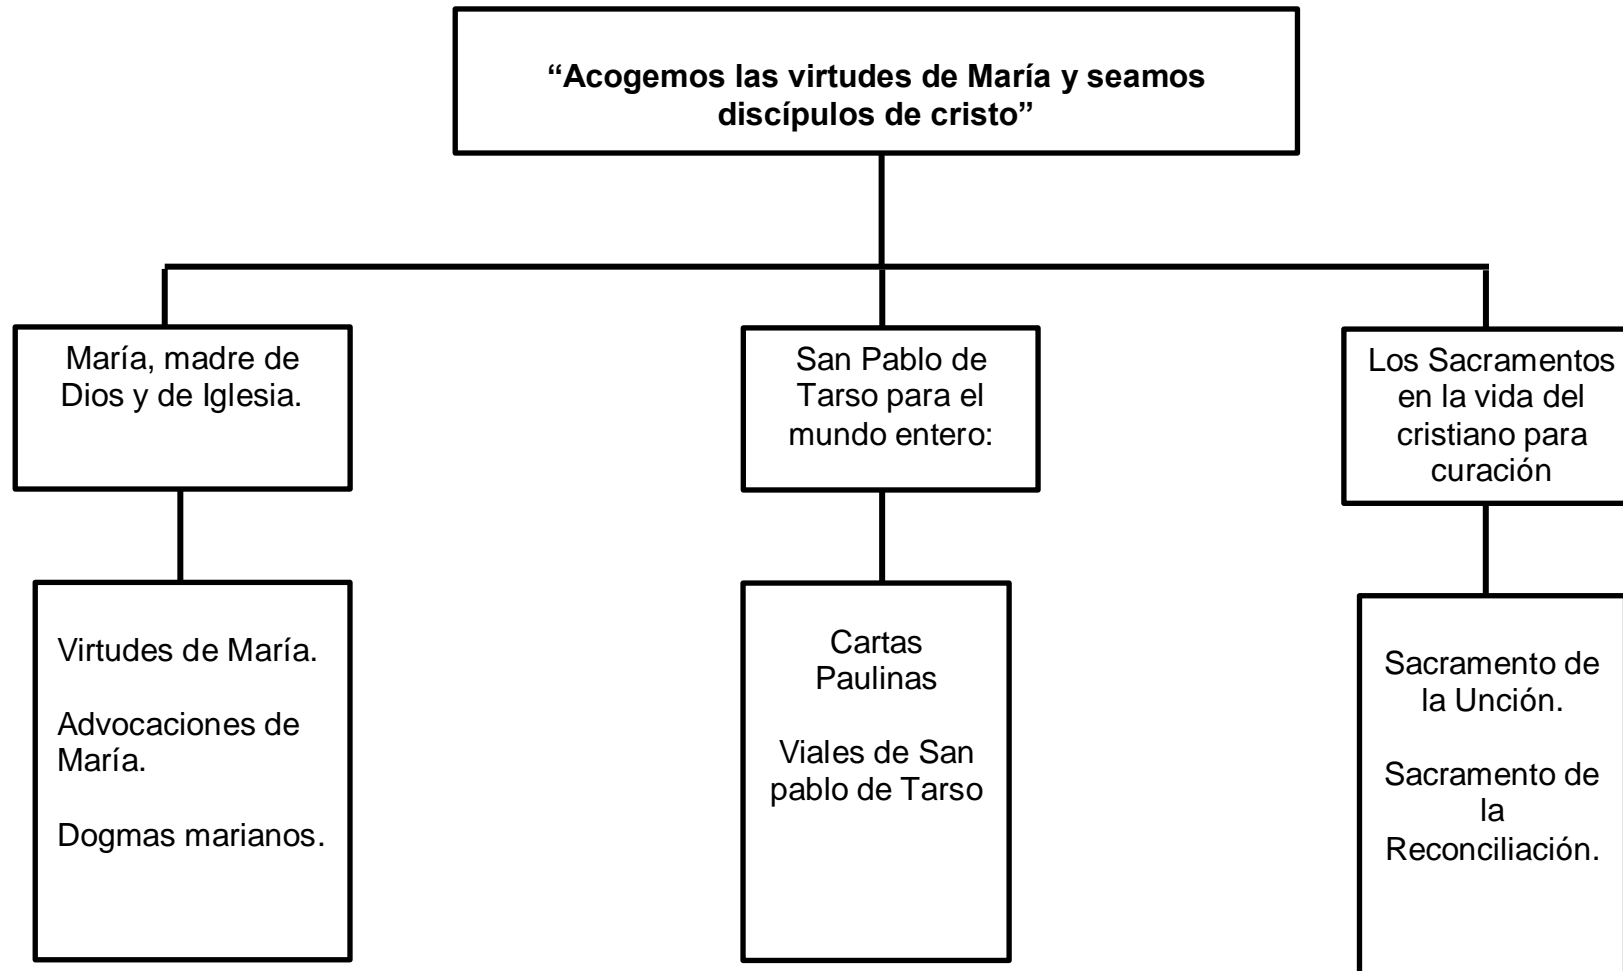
“Acogemos las virtudes de María y seamos discípulos de cristo”

María, madre de Dios y de Iglesia.

Virtudes de María.

Advocaciones de María.

Dogmas marianos.

San Pablo de Tarso para el mundo entero:

Cartas Paulinas

Viales de San pablo de Tarso

Los Sacramentos en la vida del cristiano para curación

Sacramento de la Unción.

Sacramento de la Reconciliación.